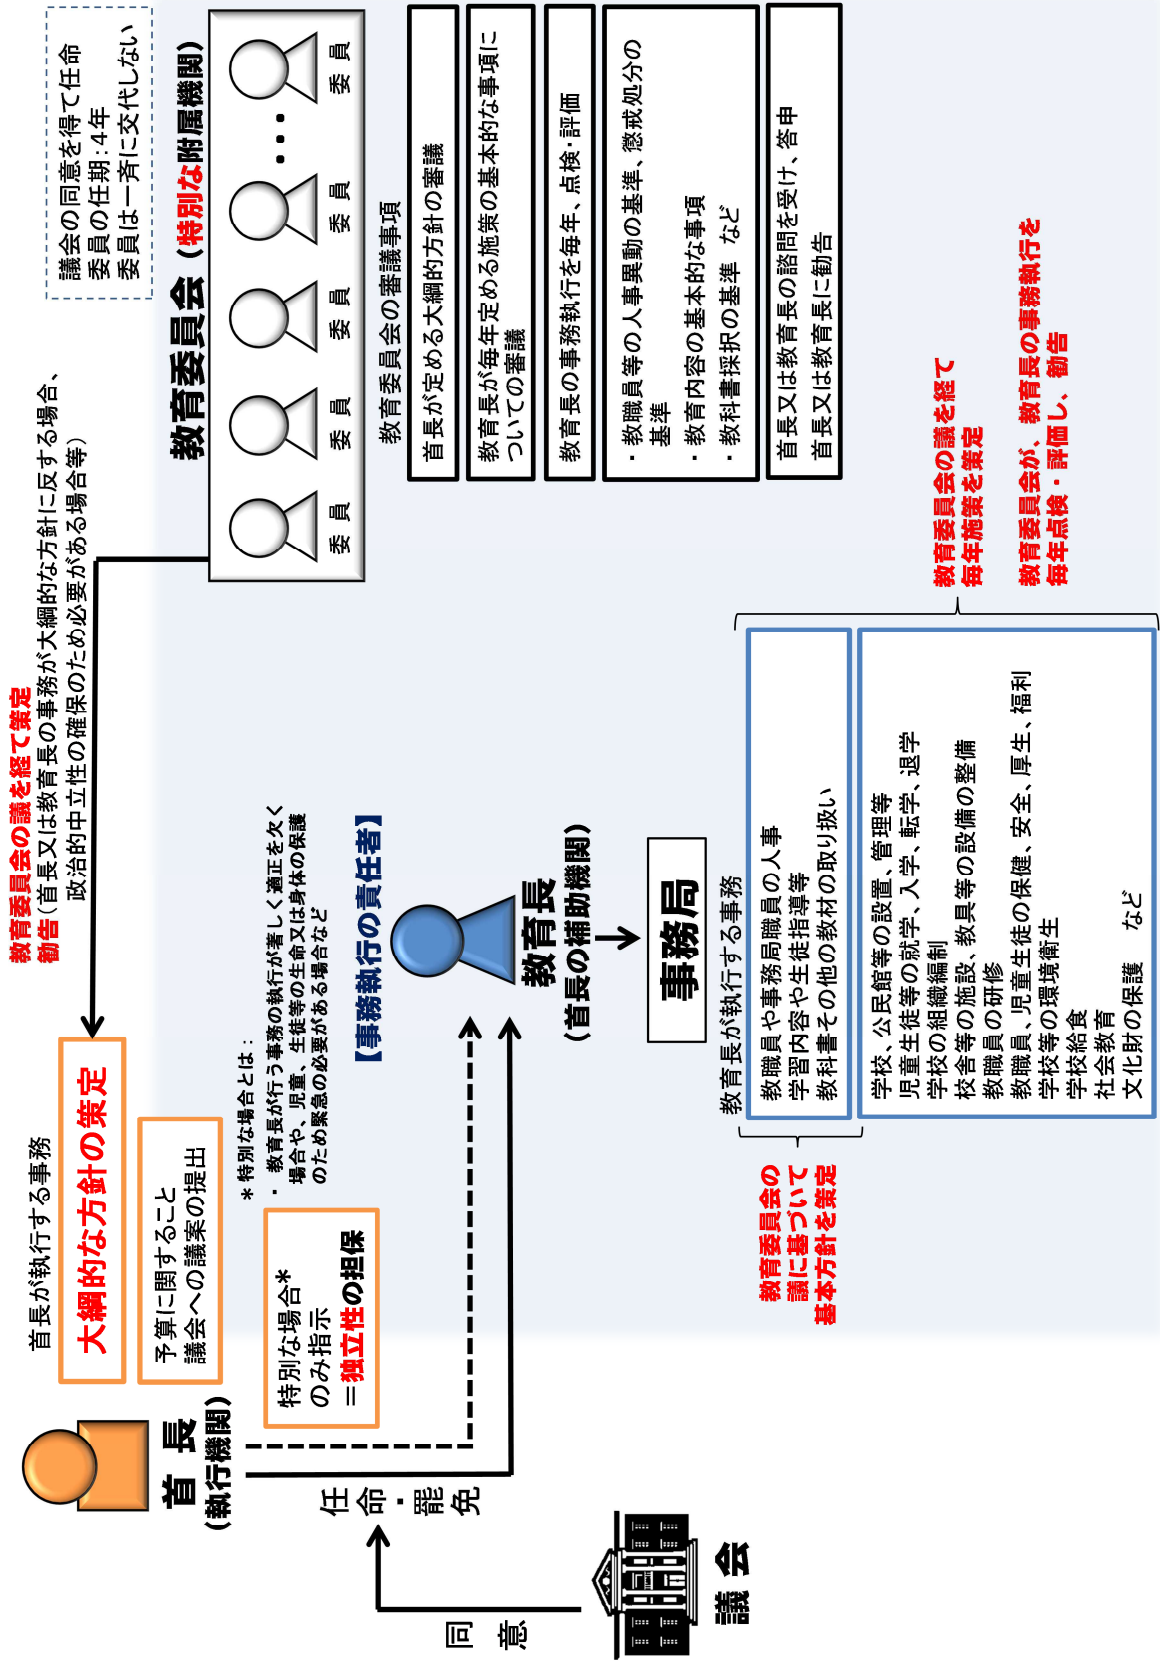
議会の同意を得て任命
委員の任期：4年
委員は一斉に交代しない

教育委員会（特別な附属機関）

委員 委員 委員 委員 委員 委員

教育委員会の審議事項

首長が定める大綱的方針の審議

教育長が毎年定める施策の基本的な事項についての審議

教育長の事務執行を毎年、点検・評価

・教職員等の人事異動の基準、懲戒処分の基準
・教育内容の基本的な事項
・教科書採択の基準　など

首長又は教育長の諮問を受け、答申
首長又は教育長に勧告

教育委員会の議を経て策定
勧告（首長又は教育長の事務が大綱的な方針に反する場合、政治的中立性の確保のため必要がある場合等）

首長が執行する事務

大綱的な方針の策定

予算に関すること
議会への議案の提出

＊特別な場合とは：
・教育長が行う事務の執行が著しく適正を欠く場合や、児童、生徒等の生命又は身体の保護のため緊急の必要がある場合など

特別な場合＊のみ指示
＝独立性の担保

【事務執行の責任者】

教育長
（首長の補助機関）

事務局

教育長が執行する事務

教職員や事務局職員の人事
学習内容や生徒指導等
教科書その他の教材の取り扱い

教育委員会の議に基づいて基本方針を策定

学校、公民館等の設置、管理等
児童生徒等の就学、入学、転学、退学
学校の組織編制
校舎等の施設、教具等の設備の整備
教職員の研修
教職員、児童生徒の保健、安全、厚生、福利
学校等の環境衛生
学校給食
社会教育
文化財の保護　など

教育委員会の議を経て毎年施策を策定

教育委員会が、教育長の事務執行を毎年点検・評価し、勧告

首長
（執行機関）

任命・罷免

同意

議会